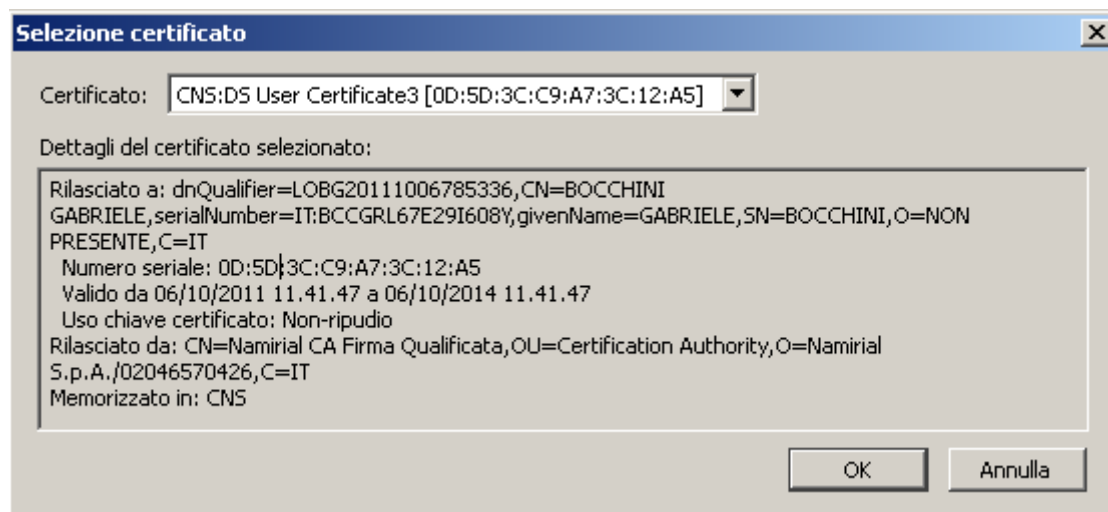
Selezione certificato

X

Certificato: CNS:DS User Certificate3 [0D:5D:3C:C9:A7:3C:12:A5]

Dettagli del certificato selezionato:

Rilasciato a: dnQualifier=LOBG20111006785336,CN=BOCCHINI GABRIELE,serialNumber=IT:BCCGRL67E29I608Y,givenName=GABRIELE,SN=BOCCHINI,O=NON PRESENTE,C=IT
Numero seriale: 0D:5D:3C:C9:A7:3C:12:A5
Valido da 06/10/2011 11.41.47 a 06/10/2014 11.41.47
Uso chiave certificato: Non-ripudio
Rilasciato da: CN=Namirial CA Firma Qualificata,OU=Certification Authority,O=Namirial S.p.A./02046570426,C=IT
Memorizzato in: CNS

OK

Annulla